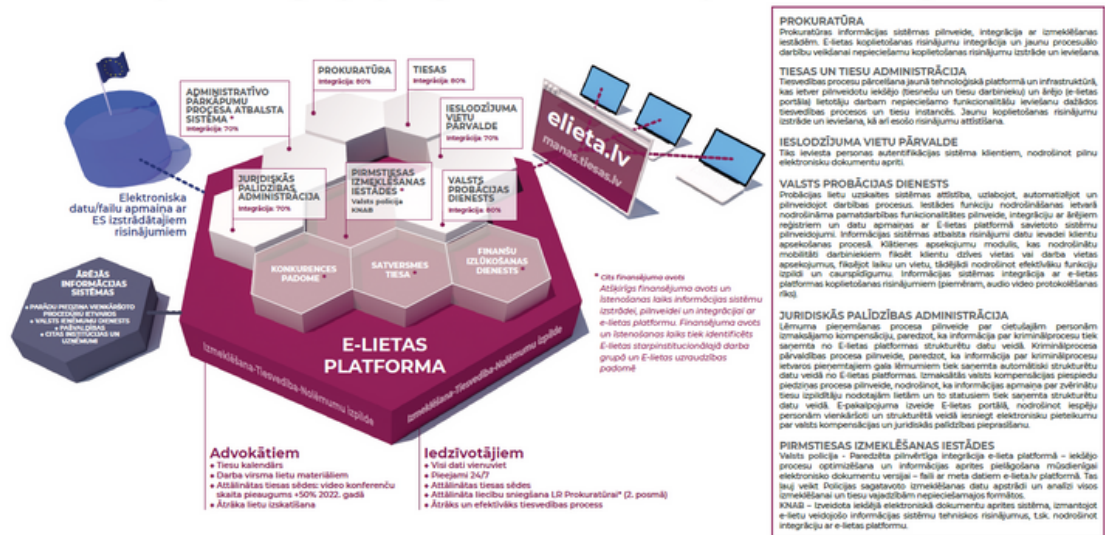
PROKURATŪRA
Integrācija 80%

TIESAS
Integrācija 80%

ADMINISTRATĪVO PĀRKĀPUMU PROCESA ATBALSTA SISTĒMA *
Integrācija 70%

IESLODZĪJUMA VIETU PĀRVALDE
Integrācija 70%

JURIDISKĀS PALĪDZĪBAS ADMINISTRĀCIJA
Integrācija 70%

PIRMSTIESAS IZMEKLĒŠANAS IESTĀDES *
Valsts policija
KNAB

VALSTS PROBĀCIJAS DIENESTS
Integrācija 60%

KONKURENCES PADOME

SATVERSMES TIESA *

FINANŠU IZLŪKOŠANAS DIENESTS *

elieta.lv
manas.tiesas.lv

Elektroniska datu/failu apmaiņa ar ES izstrādātajiem risinājumiem

ĀRĒJĀS INFORMĀCIJAS SISTĒMAS
• PAREIZO PIEZĪMU VIENKĀRŠOTO PROCEDŪRU IETVAROS
• VALSTS IEŅĒMUMU DIENESTS
• PAŠVALDĪBAS
• CITAS INSTITŪCIJAS UN UZŅĒMUMI

E-LIETAS PLATFORMA

Izmeklēšana-Tiesvedība-Nolēmumu izpilde

Izmeklēšana-Tiesvedība-Nolēmumu izpilde

* Cits finansējuma avots
Atšķirīgs finansējuma avots un īstenošanas laiks informācijas sistēmu izstrādei, pilnveidei un integrācijai ar e-lietas platformu. Finansējuma avots un īstenošanas laiks tiek identificēts E-lietas starpinstitucionālajā darba grupā un E-lietas uzraudzības padomē

Advokātiem
• Tiesu kalendārs
• Darba virsma lietu materiāliem
• Attālinātas tiesas sēdes: video konferenču skaita pieaugums +50% 2022. gadā
• Ātrāka lietu izskatīšana

Iedzīvotājiem
• Visi dati vienuviet
• Pieejami 24/7
• Attālinātas tiesas sēdes
• Attālināta liecību sniegšana LR Prokuratūrai* (2. posmā)
• Ātrāks un efektīvāks tiesvedības process

PROKURATŪRA
Prokuratūras informācijas sistēmas pilnveide, integrācija ar izmeklēšanas iestādēm. E-lietas koplietošanas risinājumu integrācija un jaunu procesuālo darbību veikšanai nepieciešamu koplietošanas risinājumu izstrāde un ieviešana.

TIESAS UN TIESU ADMINISTRĀCIJA
Tiesvedības procesu pārcelšana jaunā tehnoloģiskā platformā un infrastruktūrā, kas ietver pilnveidotu iekšējo (tiesnešu un tiesu darbinieku) un ārējo (e-lietas portāls) lietotāju darbam nepieciešamo funkcionalitāšu ieviešanu dažādos tiesvedības procesos un tiesu instancēs. Jaunu koplietošanas risinājumu izstrāde un ieviešana, kā arī esošo risinājumu attīstīšana.

IESLODZĪJUMA VIETU PĀRVALDE
Tiks ieviesta personas autentifikācijas sistēma klientiem, nodrošinot pilnu elektronisku dokumentu aprinti.

VALSTS PROBĀCIJAS DIENESTS
Probācijas lietu uzskaites sistēmas attīstība, uzlabojot, automatizējot un pilnveidojot darbības procesus. Iestādes funkciju nodrošināšanas ietvarā nodrošināma pamatdarbības funkcionalitātes pilnveide, integrācija ar ārējiem reģistriem un datu apmaiņas ar E-lietas platformā savietoto sistēmu pilnveidojumi. Informācijas sistēmas atbalsta risinājumi datu ievadei klientu apsekošanas procesā. Klātienes apsekojumu modulis, kas nodrošinātu mobilitāti darbiniekiem fiksēt klientu dzīves vietas vai darba vietas apsekojumus, fiksējot laiku un vietu, tādējādi nodrošinot efektīvāku funkciju izpildi un caurspīdīgumu. Informācijas sistēmas integrācija ar e-lietas platformas koplietošanas risinājumiem (piemēram, audio video protokolēšanas rīks).

JURIDISKĀS PALĪDZĪBAS ADMINISTRĀCIJA
Lēmuma pieņemšanas procesa pilnveide par cietušajām personām izmaksājamo kompensāciju, paredzot, ka informācija par kriminālprocesu tiek saņemta no E-lietas platformas strukturētu datu veidā. Kriminālprocesa pārvaldības procesa pilnveide, paredzot, ka informācija par kriminālprocesu ietvaros pieņemtajiem gala lēmumiem tiek saņemta automātiski strukturētu datu veidā no E-lietas platformas. Izmaksātās valsts kompensācijas piespiedu piedziņas procesa pilnveide, nodrošinot, ka informācijas apmaiņa par zvērinātu tiesu izpildītāju nodotajām lietām un to statusiem tiek saņemta strukturētu datu veidā. E-pakalpojuma izveide E-lietas portālā, nodrošinot iespēju personām vienkāršoti un strukturētā veidā iesniegt elektronisku pieteikumu par valsts kompensācijas un juridiskās palīdzības piešķiršanu.

PIRMSTIESAS IZMEKLĒŠANAS IESTĀDES
Valsts policija – Paredzēta pilnvērtīga integrācija e-lieta platformā – iekšējo procesu optimizēšana un informācijas aprites pielāgošana mūsdienīgai elektronisko dokumentu versijai – faili ar meta datiem e-lieta.lv platformā. Tas ļaus veikt Policijas sagatavoto izmeklēšanas datu apstrādi un analīzi visos izmeklēšanai un tiesu vajadzībām nepieciešamajos formātos.
KNAB – Izveidota iekšējā elektroniskā dokumentu aprites sistēma, izmantojot e-lietu veidojošo informācijas sistēmu tehnisko risinājumu, t.sk. nodrošinot integrāciju ar e-lietas platformu.